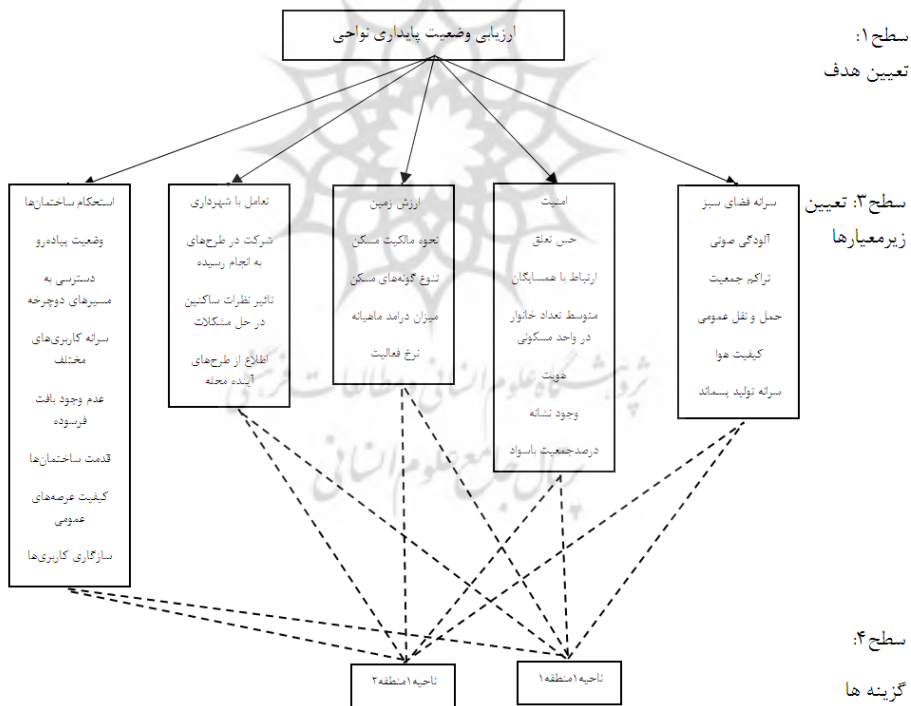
ارزیابی وضعیت پایداری نواحی

سطح ۱: تعیین هدف

سطح ۳: تعیین زیرمعیارها

سرانه فضای سبز
آلودگی صوتی
تراکم جمعیت
حمل و نقل عمومی
کیفیت هوا
سرانه تولید پسماند

امنیت
حس تعلق
ارتباط با همسایگان
متوسط تعداد خانوار در واحد مسکونی
هویت
وجود نشانه
درصدجمعیت باسواد

ارزش زمین
نحوه مالکیت مسکن
تنوع گونه‌های مسکن
میزان درامد ماهیانه
نرخ فعالیت

تعامل با شهرداری
شرکت در طرح‌های به انجام رسیده
تاثیر نظرات ساکنین در حل مشکلات
اطلاع از طرح‌های آینده محله

استحکام ساختمان‌ها
وضعیت پیاده‌رو
دسترسی به مسیرهای دوچرخه
سرانه کاربری‌های مختلف
عدم وجود بافت فرسوده
قدمت ساختمان‌ها
کیفیت عرصه‌های عمومی
سازگاری کاربری‌ها

سطح ۴: گزینه ها

ناحیه۱منطقه۱

ناحیه۱منطقه۲